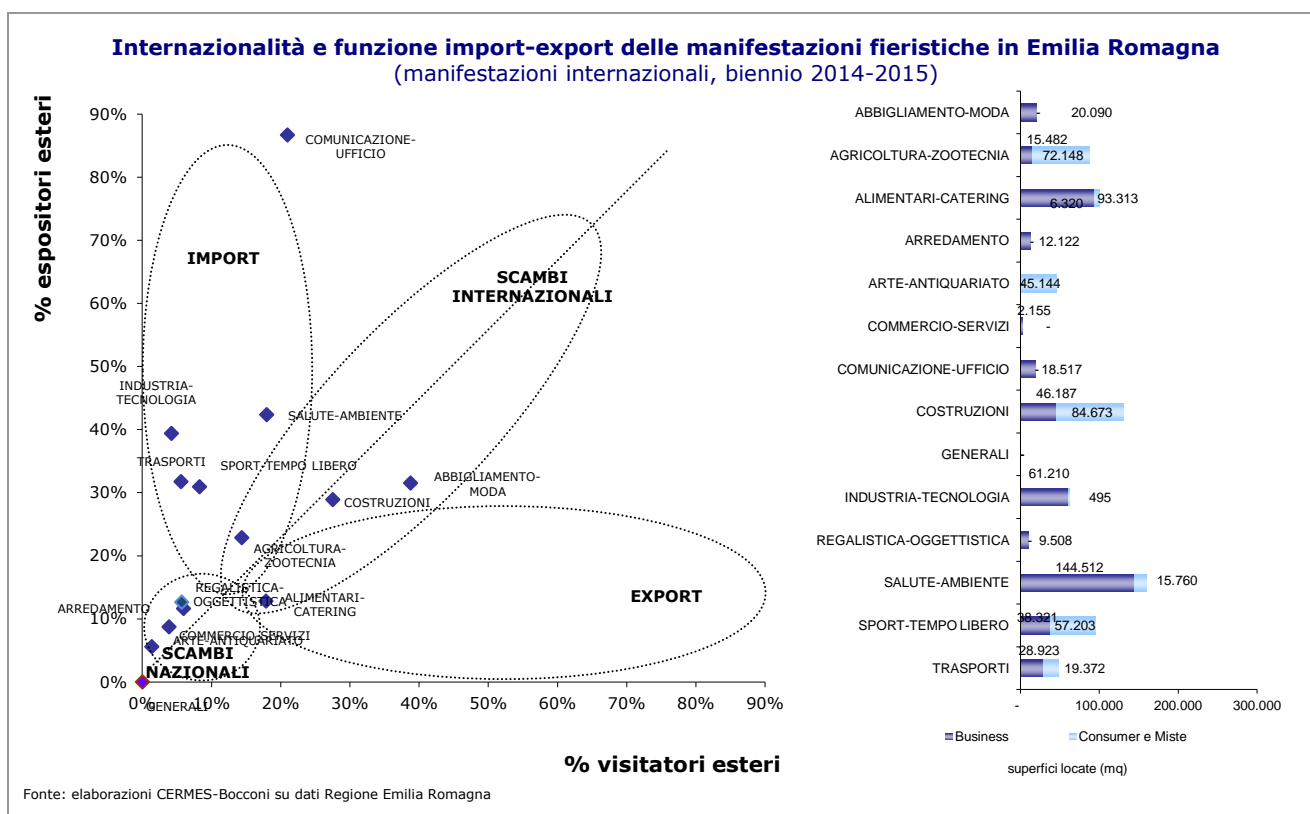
Internazionalità e funzione import-export delle manifestazioni fieristiche in Emilia Romagna
(manifestazioni internazionali, biennio 2014-2015)

% espositori esteri

90%
80%
70%
60%
50%
40%
30%
20%
10%
0%

COMUNICAZIONE-UFFICIO
IMPORT
SCAMBI INTERNAZIONALI
INDUSTRIA-TECNOLOGIA
SALUTE-AMBIENTE
TRASPORTI
SPORT-TEMPO LIBERO
ABBIGLIAMENTO-MODA
COSTRUZIONI
AGRICOLTURA-ZOOTECNIA
REGALISTICA-OGGETTISTICA
ALIMENTARI-CATERING
EXPORT
ARREDAMENTO
COMMERCIO-SERVIZI
ARTE-ANTIQUARIATO
SCAMBI NAZIONALI
GENERALI

0% 10% 20% 30% 40% 50% 60% 70% 80% 90%

% visitatori esteri

| Settore | Business | Consumer e Miste |
|---|---|---|
| ABBIGLIAMENTO-MODA | 20.090 | |
| AGRICOLTURA-ZOOTECNIA | 15.482 | 72.148 |
| ALIMENTARI-CATERING | 93.313 | 6.320 |
| ARREDAMENTO | 12.122 | |
| ARTE-ANTIQUARIATO | | 45.144 |
| COMMERCIO-SERVIZI | 2.155 | - |
| COMUNICAZIONE-UFFICIO | 18.517 | |
| COSTRUZIONI | 46.187 | 84.673 |
| GENERALI | | |
| INDUSTRIA-TECNOLOGIA | 61.210 | 495 |
| REGALISTICA-OGGETTISTICA | 9.508 | |
| SALUTE-AMBIENTE | 144.512 | 15.760 |
| SPORT-TEMPO LIBERO | 38.321 | 57.203 |
| TRASPORTI | 28.923 | 19.372 |

- 100.000 200.000 300.000

Business Consumer e Miste

superfici locate (mq)

Fonte: elaborazioni CERMES-Bocconi su dati Regione Emilia Romagna